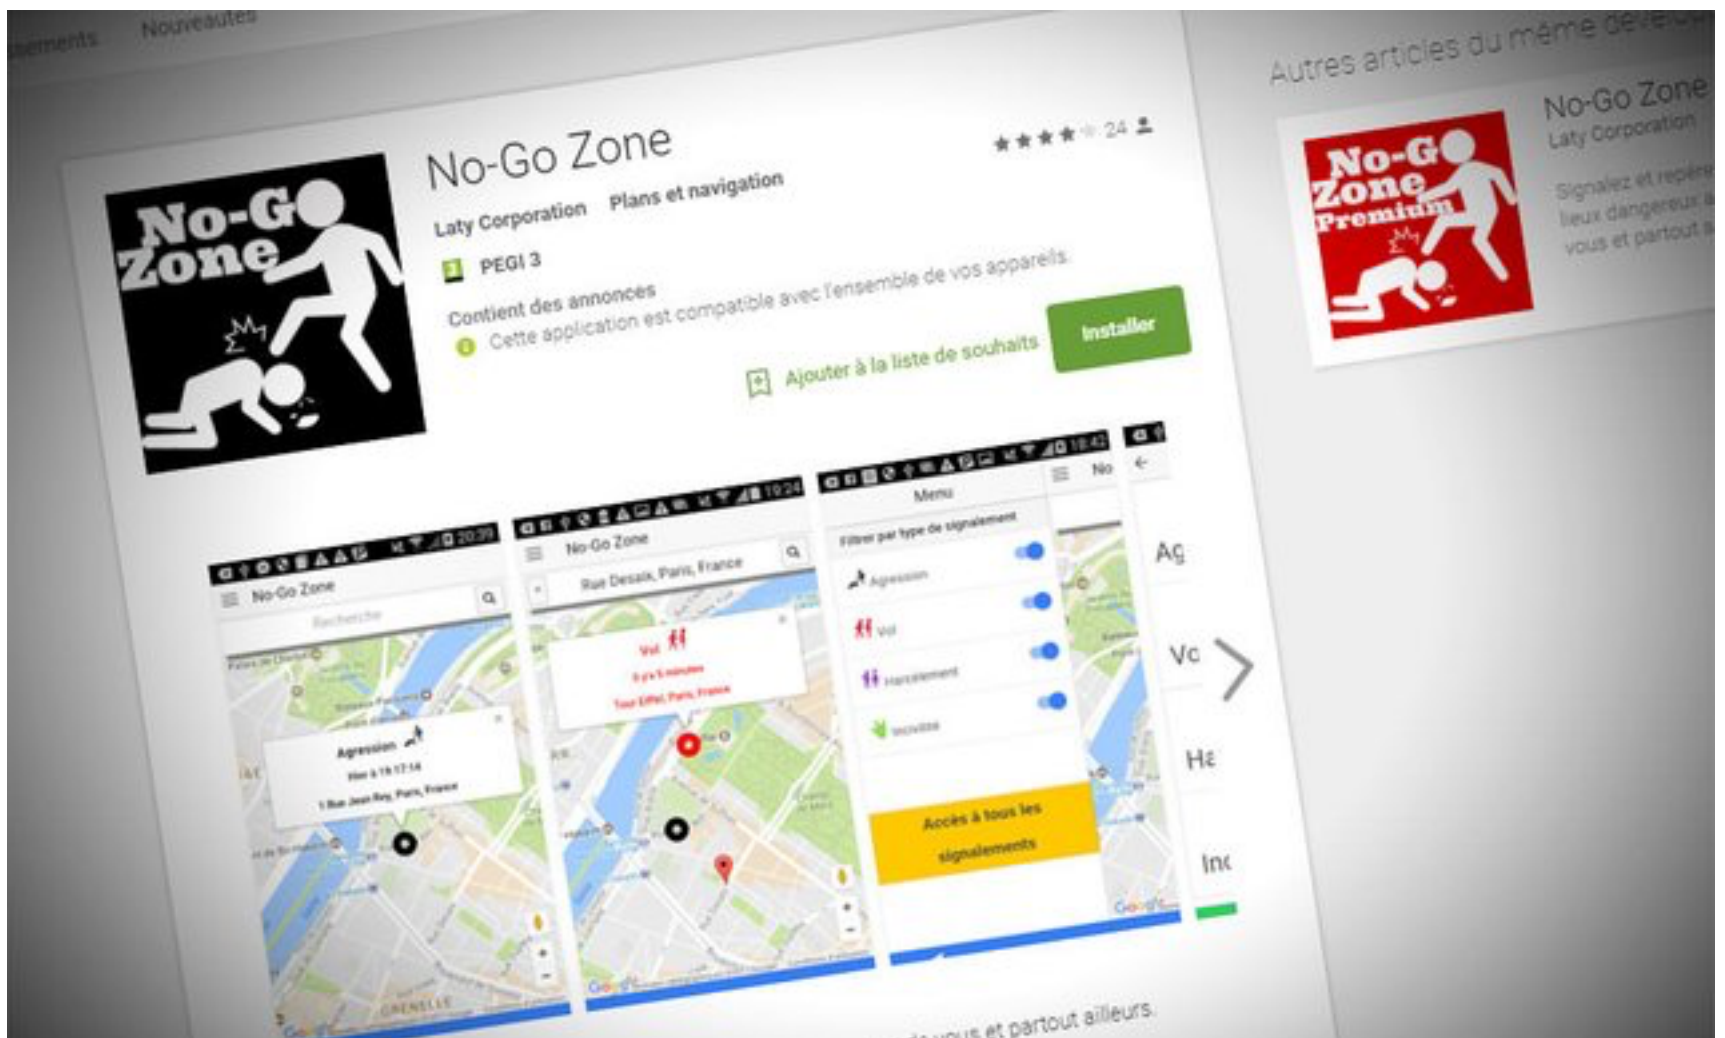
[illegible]ements Nouveautés

No-Go Zone

Laty Corporation Plans et navigation

★★★★☆ 24

PEGI 3

Contient des annonces

Cette application est compatible avec l'ensemble de vos appareils.

Ajouter à la liste de souhaits

Installer

No-Go Zone

No-Go Zone

Recherche

Agression
Hier à 19:17:14
1 Rue Jean Rey, Paris, France

No-Go Zone

Rue Desaix, Paris, France

Vol
Il y a 5 minutes
Tour Eiffel, Paris, France

Menu

Filtrer par type de signalement

Agression

Vol

Harcèlement

Incivilité

Accès à tous les signalements

No

Ag

Vo

Ha

Inc

GRENELLE

Google

Google

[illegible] vous et partout ailleurs.

Autres articles du même dévelo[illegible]

No-Go Zone

Laty Corporation

Signalez et repére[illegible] lieux dangereux a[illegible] vous et partout a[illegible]

No-Go Zone Premium